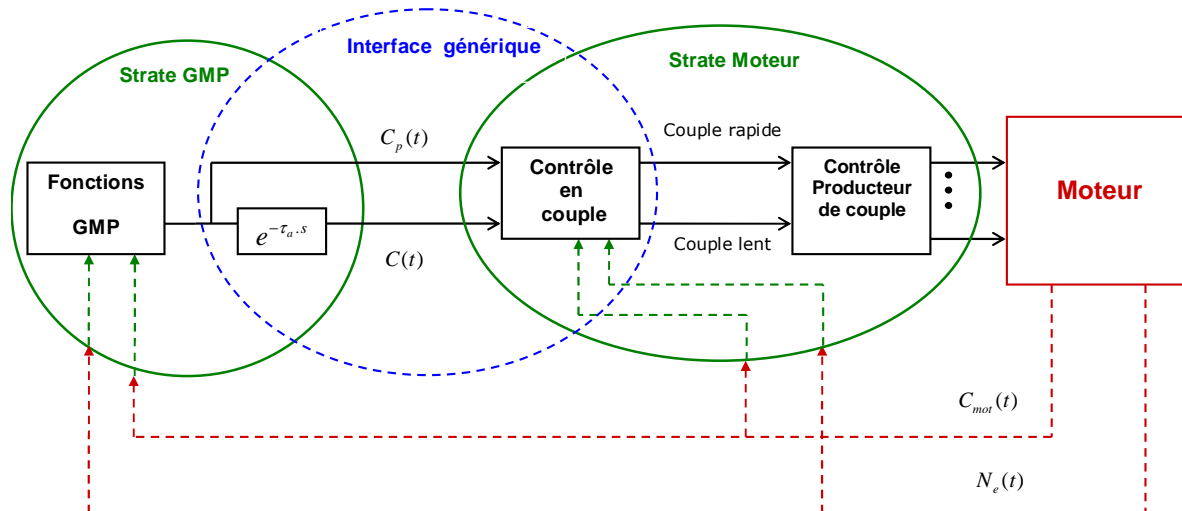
Interface générique

Strate GMP

Strate Moteur

Fonctions GMP

$e^{-\tau_a . s}$

$C_p(t)$

$C(t)$

Contrôle en couple

Couple rapide

Couple lent

Contrôle Producteur de couple

Moteur

$C_{mot}(t)$

$N_e(t)$